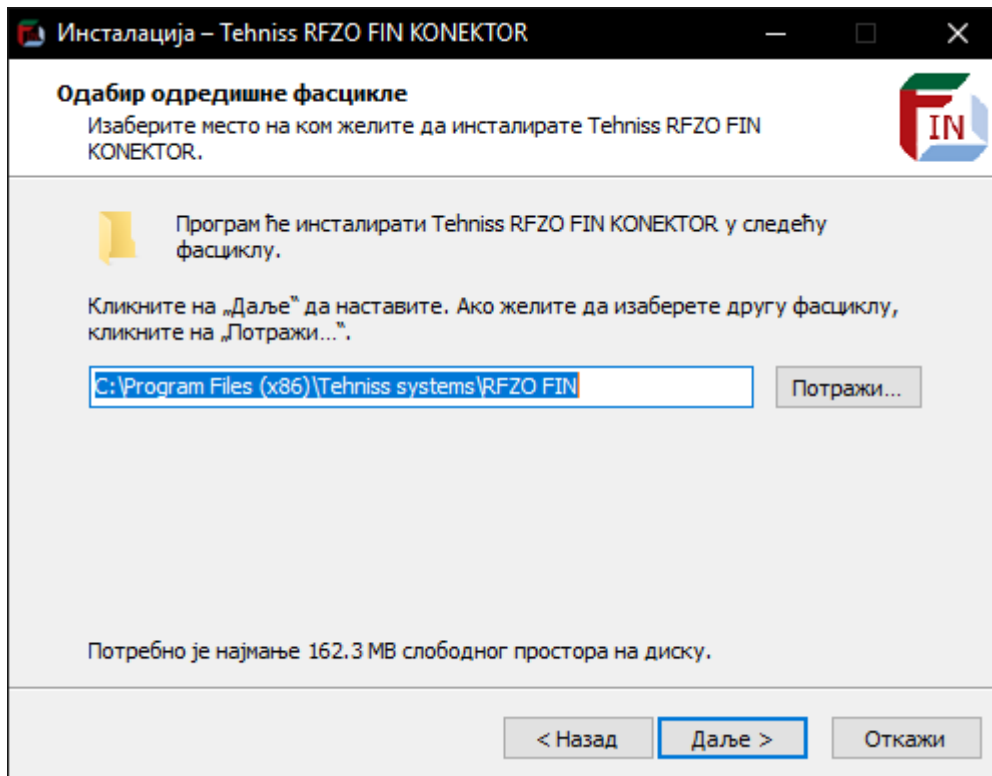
Инсталација – Tehniss RFZO FIN KONEKTOR

Одабир одредишне фасцикле

Изаберите место на ком желите да инсталирате Tehniss RFZO FIN KONEKTOR.

IN

Програм ће инсталирати Tehniss RFZO FIN KONEKTOR у следећу фасциклу.

Кликните на „Даље“ да наставите. Ако желите да изаберете другу фасциклу, кликните на „Потражи…“.

C:\Program Files (x86)\Tehniss systems\RFZO FIN

Потражи...

Потребно је најмање 162.3 MB слободног простора на диску.

< Назад

Даље >

Откажи